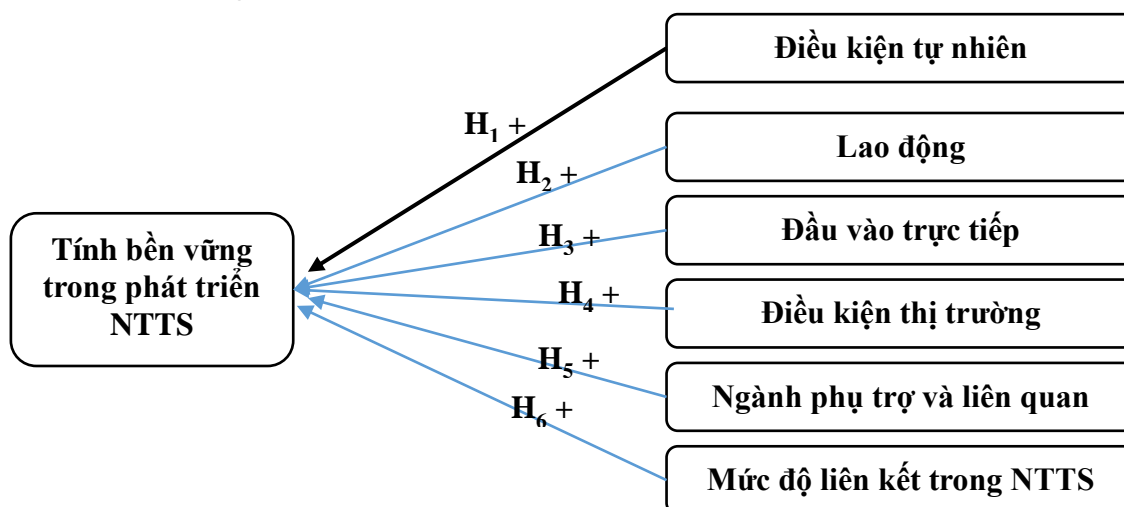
Điều kiện tự nhiên

$H_1$ +

Lao động

$H_2$ +

Tính bền vững trong phát triển NTTS

$H_3$ +

Đầu vào trực tiếp

$H_4$ +

Điều kiện thị trường

$H_5$ +

Ngành phụ trợ và liên quan

$H_6$ +

Mức độ liên kết trong NTTS